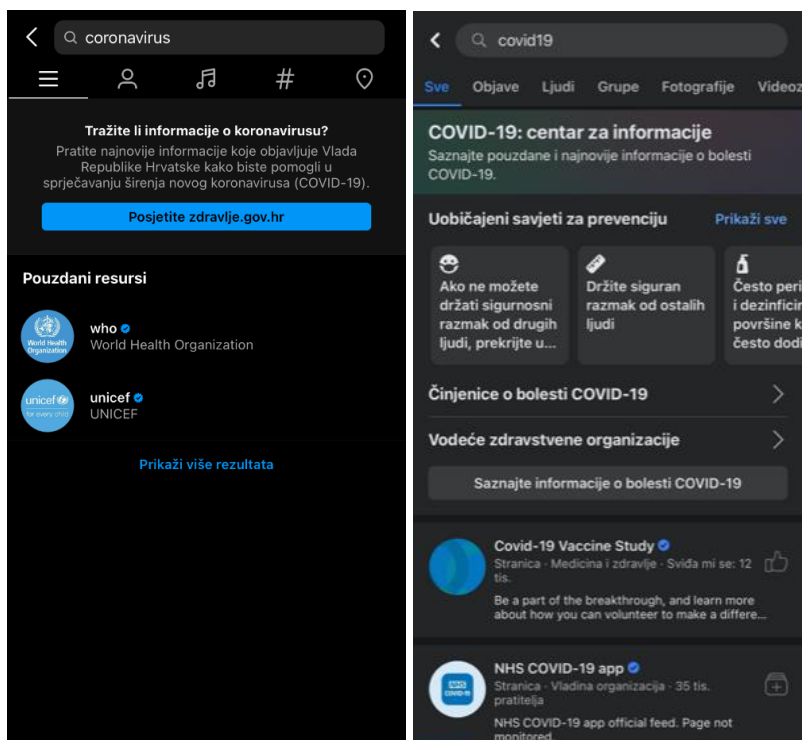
coronavirus

Tražite li informacije o koronavirusu?
Pratite najnovije informacije koje objavljuje Vlada Republike Hrvatske kako biste pomogli u sprječavanju širenja novog koronavirusa (COVID-19).

Posjetite zdravlje.gov.hr

Pouzdani resursi

World Health Organization
who
World Health Organization

unicef
for every child
unicef
UNICEF

Prikaži više rezultata

covid19

Sve Objave Ljudi Grupe Fotografije Videoz

COVID-19: centar za informacije
Saznajte pouzdane i najnovije informacije o bolesti COVID-19.

Uobičajeni savjeti za prevenciju Prikaži sve

Ako ne možete držati sigurnosni razmak od drugih ljudi, prekrijte u...

Držite siguran razmak od ostalih ljudi

Često peri i dezinficir površine k često dodi

Činjenice o bolesti COVID-19

Vodeće zdravstvene organizacije

Saznajte informacije o bolesti COVID-19

Covid-19 Vaccine Study
Stranica · Medicina i zdravlje · Sviđa mi se: 12 tis.
Be a part of the breakthrough, and learn more about how you can volunteer to make a differe...

NHS COVID-19 app
NHS COVID-19
Stranica · Vladina organizacija · 35 tis. pratitelja
NHS COVID-19 app official feed. Page not monitored.